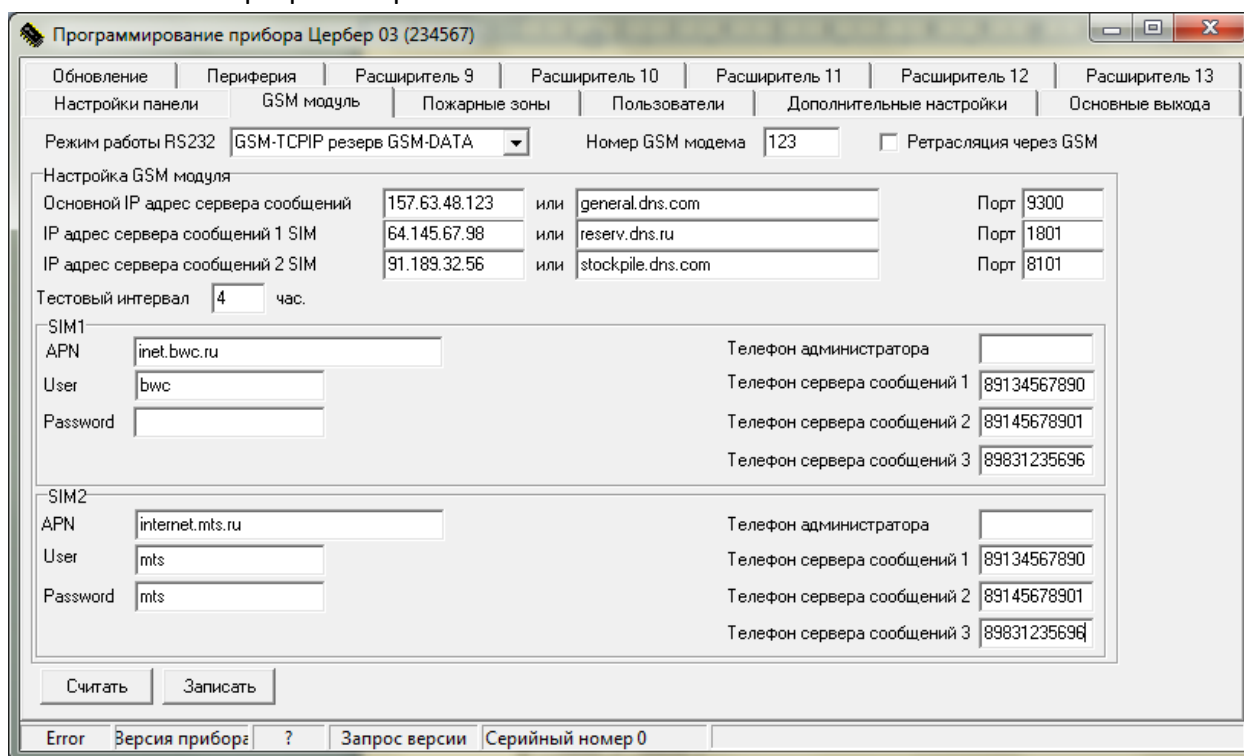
Программирование прибора Цербер 03 (234567)

Обновление | Периферия | Расширитель 9 | Расширитель 10 | Расширитель 11 | Расширитель 12 | Расширитель 13
Настройки панели | GSM модуль | Пожарные зоны | Пользователи | Дополнительные настройки | Основные выхода

Режим работы RS232 GSM-TCPIP резерв GSM-DATA
Номер GSM модема 123
Ретрасляция через GSM

Настройка GSM модуля
Основной IP адрес сервера сообщений 157.63.48.123 или general.dns.com Порт 9300
IP адрес сервера сообщений 1 SIM 64.145.67.98 или reserv.dns.ru Порт 1801
IP адрес сервера сообщений 2 SIM 91.189.32.56 или stockpile.dns.com Порт 8101
Тестовый интервал 4 час.

SIM1
APN inet.bwc.ru
User bwc
Password
Телефон администратора
Телефон сервера сообщений 1 89134567890
Телефон сервера сообщений 2 89145678901
Телефон сервера сообщений 3 89831235696

SIM2
APN internet.mts.ru
User mts
Password mts
Телефон администратора
Телефон сервера сообщений 1 89134567890
Телефон сервера сообщений 2 89145678901
Телефон сервера сообщений 3 89831235696

Считать
Записать

Error | Версия прибора | ? | Запрос версии | Серийный номер 0